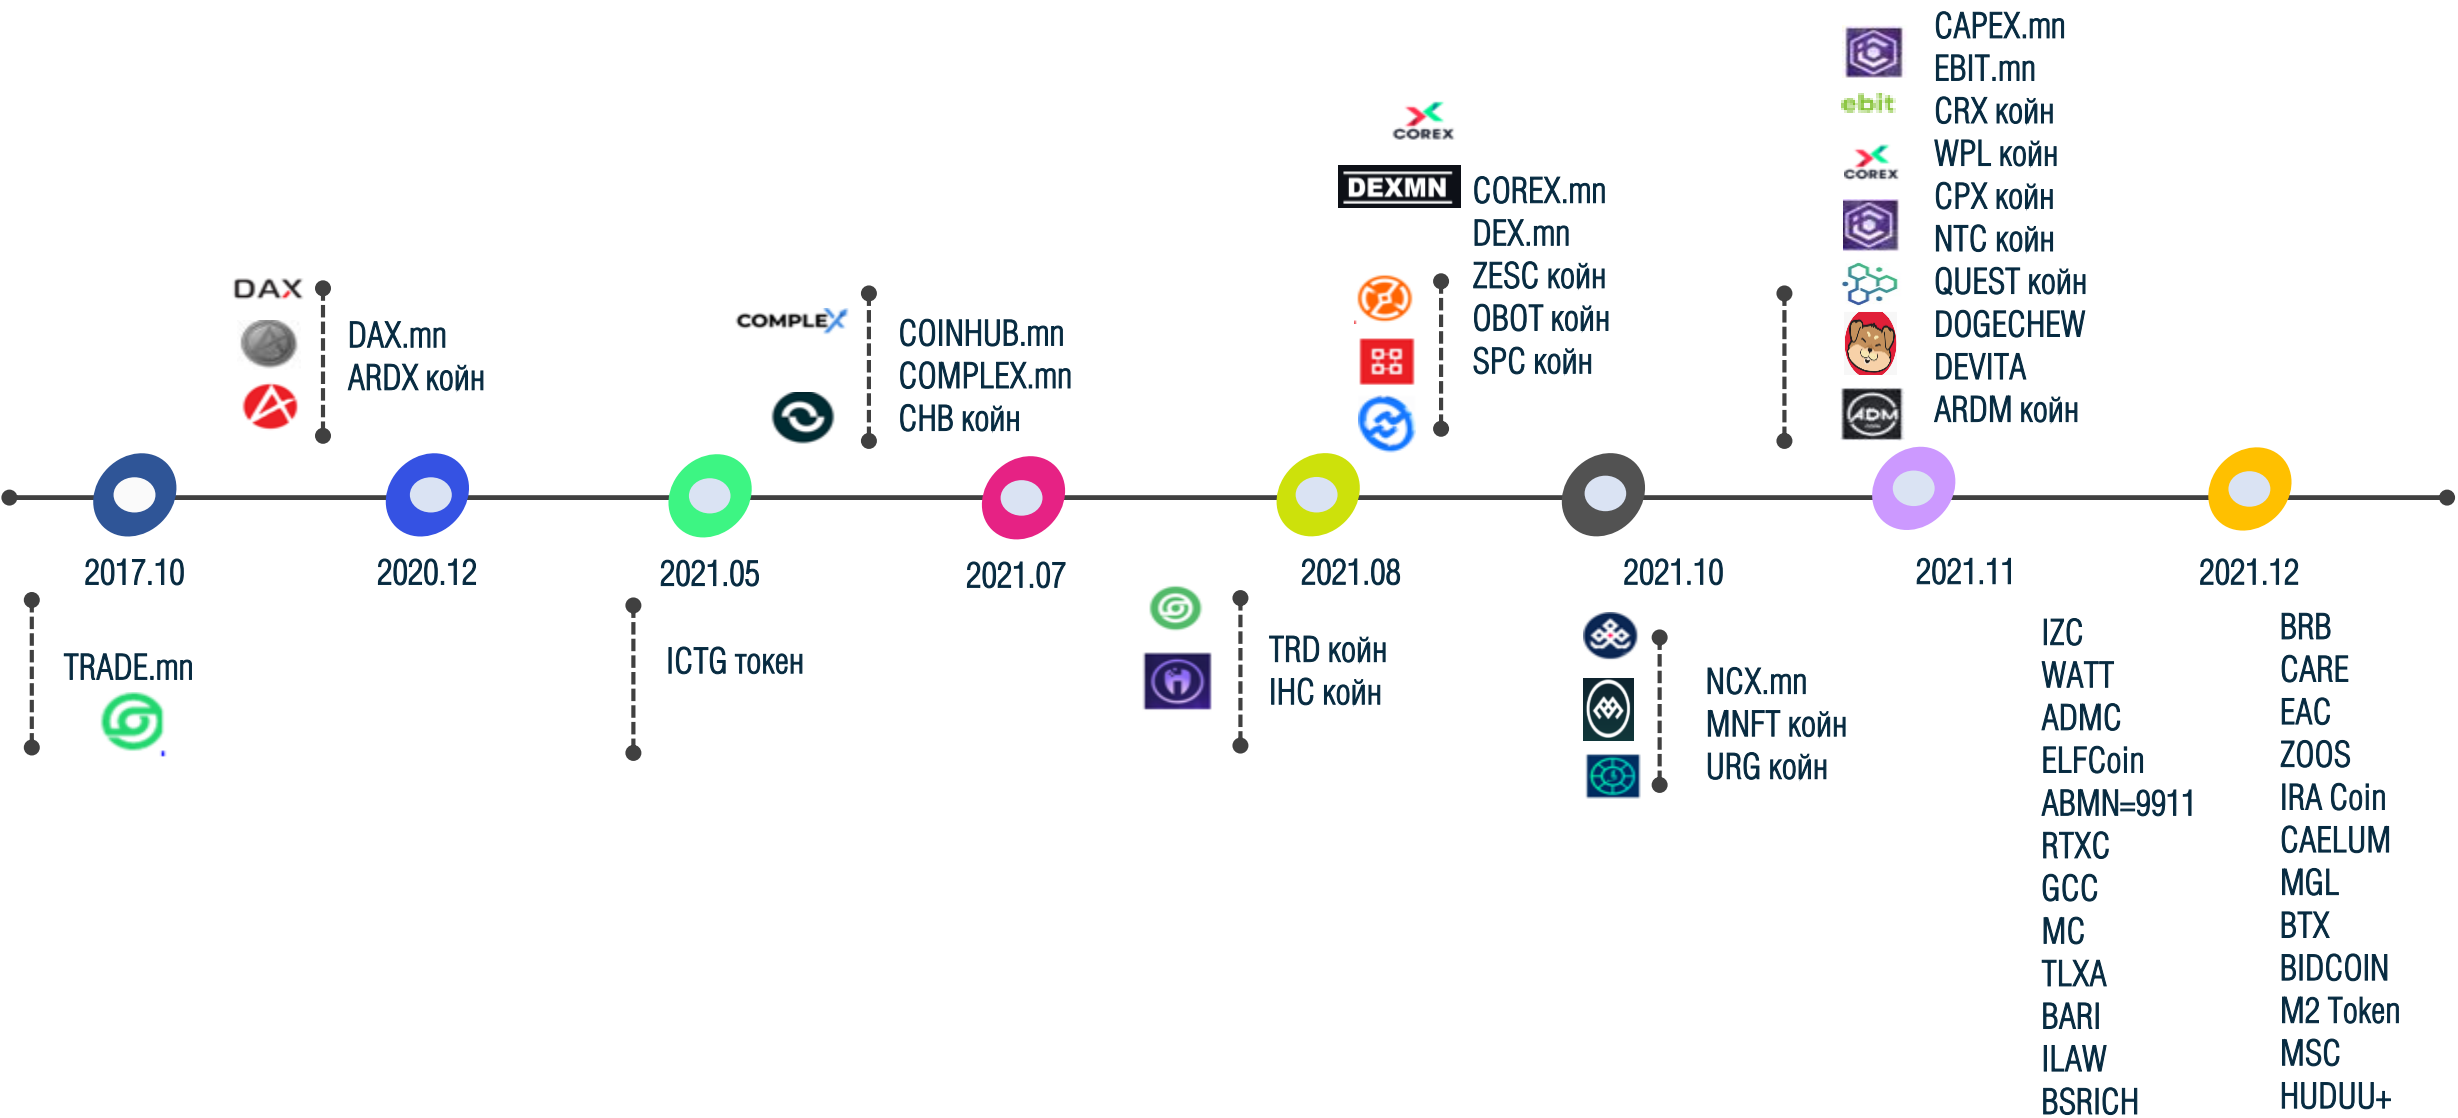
2017.10
TRADE.mn

DAX
DAX.mn
ARDX койн

2020.12

2021.05
ICTG токен

COMPLEX
COINHUB.mn
COMPLEX.mn
CHB койн

2021.07

TRD койн
IHC койн

COREX
DEXMN
COREX.mn
DEX.mn
ZESC койн
OBOT койн
SPC койн

2021.08

2021.10
NCX.mn
MNFT койн
URG койн

ebit
COREX
CAPEX.mn
EBIT.mn
CRX койн
WPL койн
CPX койн
NTC койн
QUEST койн
DOGECHEW
DEVITA
ARDM койн

2021.11
IZC
WATT
ADMC
ELFCoin
ABMN=9911
RTXC
GCC
MC
TLXA
BARI
ILAW
BSRICH

2021.12
BRB
CARE
EAC
ZOOS
IRA Coin
CAELUM
MGL
BTX
BIDCOIN
M2 Token
MSC
HUDUU+